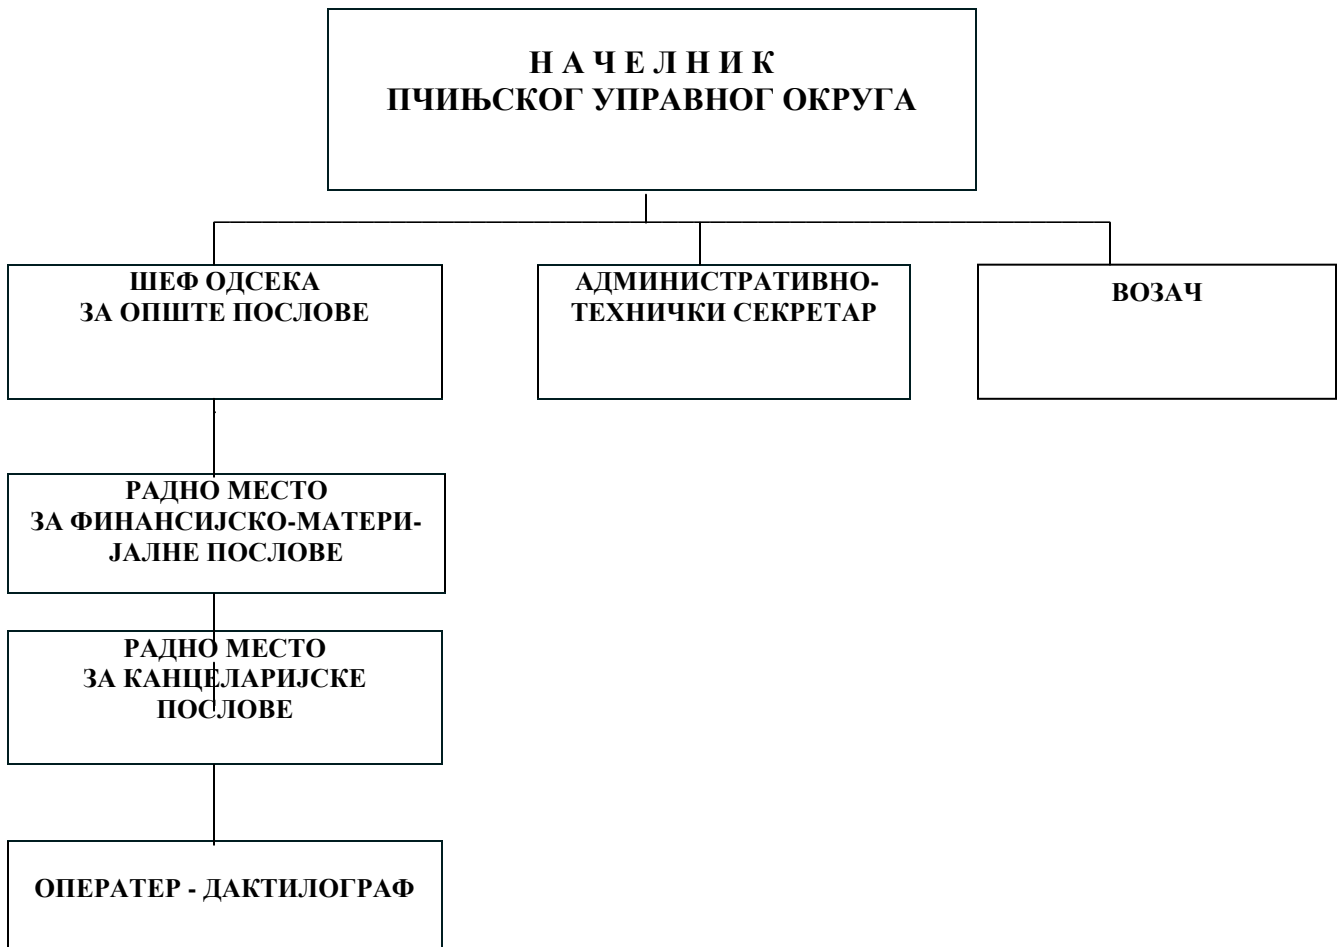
Н А Ч Е Л Н И К
ПЧИЊСКОГ УПРАВНОГ ОКРУГА

ШЕФ ОДСЕКА
ЗА ОПШТЕ ПОСЛОВЕ

АДМИНИСТРАТИВНО-
ТЕХНИЧКИ СЕКРЕТАР

ВОЗАЧ

РАДНО МЕСТО
ЗА ФИНАНСИЈСКО-МАТЕРИЈАЛНЕ ПОСЛОВЕ

РАДНО МЕСТО
ЗА КАНЦЕЛАРИЈСКЕ
ПОСЛОВЕ

ОПЕРАТЕР - ДАКТИЛОГРАФ